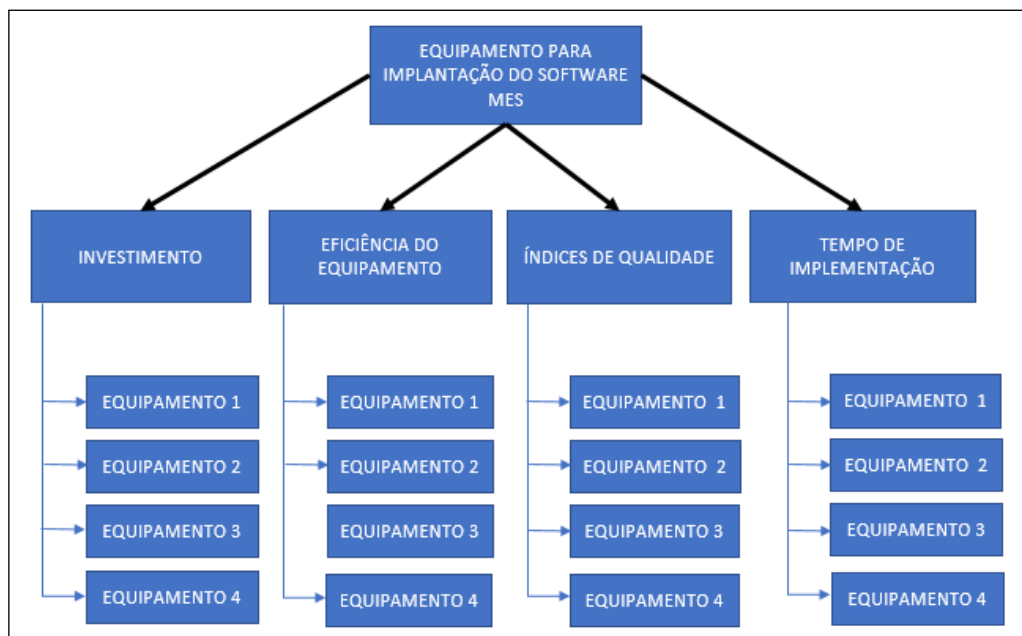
EQUIPAMENTO PARA IMPLANTAÇÃO DO SOFTWARE MES

INVESTIMENTO

EQUIPAMENTO 1

EQUIPAMENTO 2

EQUIPAMENTO 3

EQUIPAMENTO 4

EFICIÊNCIA DO EQUIPAMENTO

EQUIPAMENTO 1

EQUIPAMENTO 2

EQUIPAMENTO 3

EQUIPAMENTO 4

ÍNDICES DE QUALIDADE

EQUIPAMENTO 1

EQUIPAMENTO 2

EQUIPAMENTO 3

EQUIPAMENTO 4

TEMPO DE IMPLEMENTAÇÃO

EQUIPAMENTO 1

EQUIPAMENTO 2

EQUIPAMENTO 3

EQUIPAMENTO 4